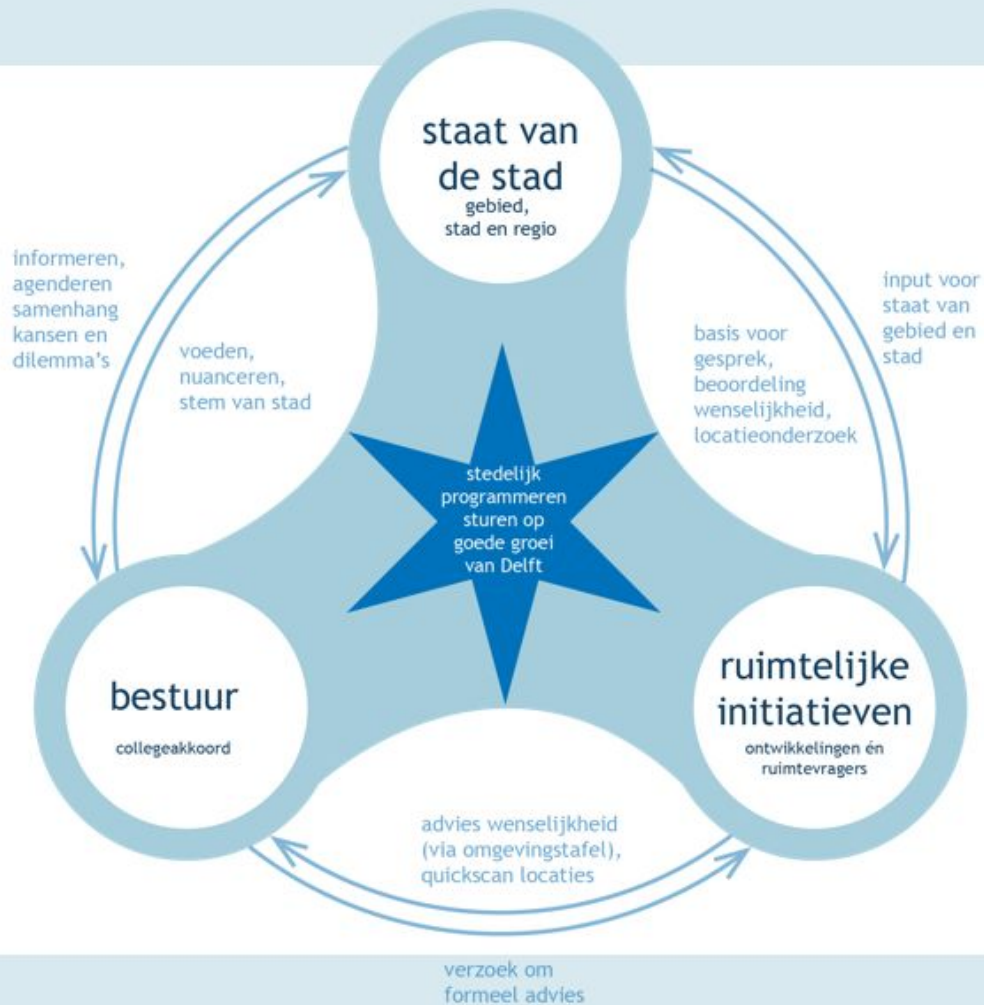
staat van de stad
gebied, stad en regio

informeren, agenderen samenhang kansen en dilemma's

voeden, nuanceren, stem van stad

basis voor gesprek, beoordeling wenselijkheid, locatieonderzoek

input voor staat van gebied en stad

stedelijk programmeren sturen op goede groei van Delft

bestuur
collegeakkoord

ruimtelijke initiatieven
ontwikkelingen én ruimtevragers

advies wenselijkheid (via omgevingstafel), quickscan locaties

verzoek om formeel advies